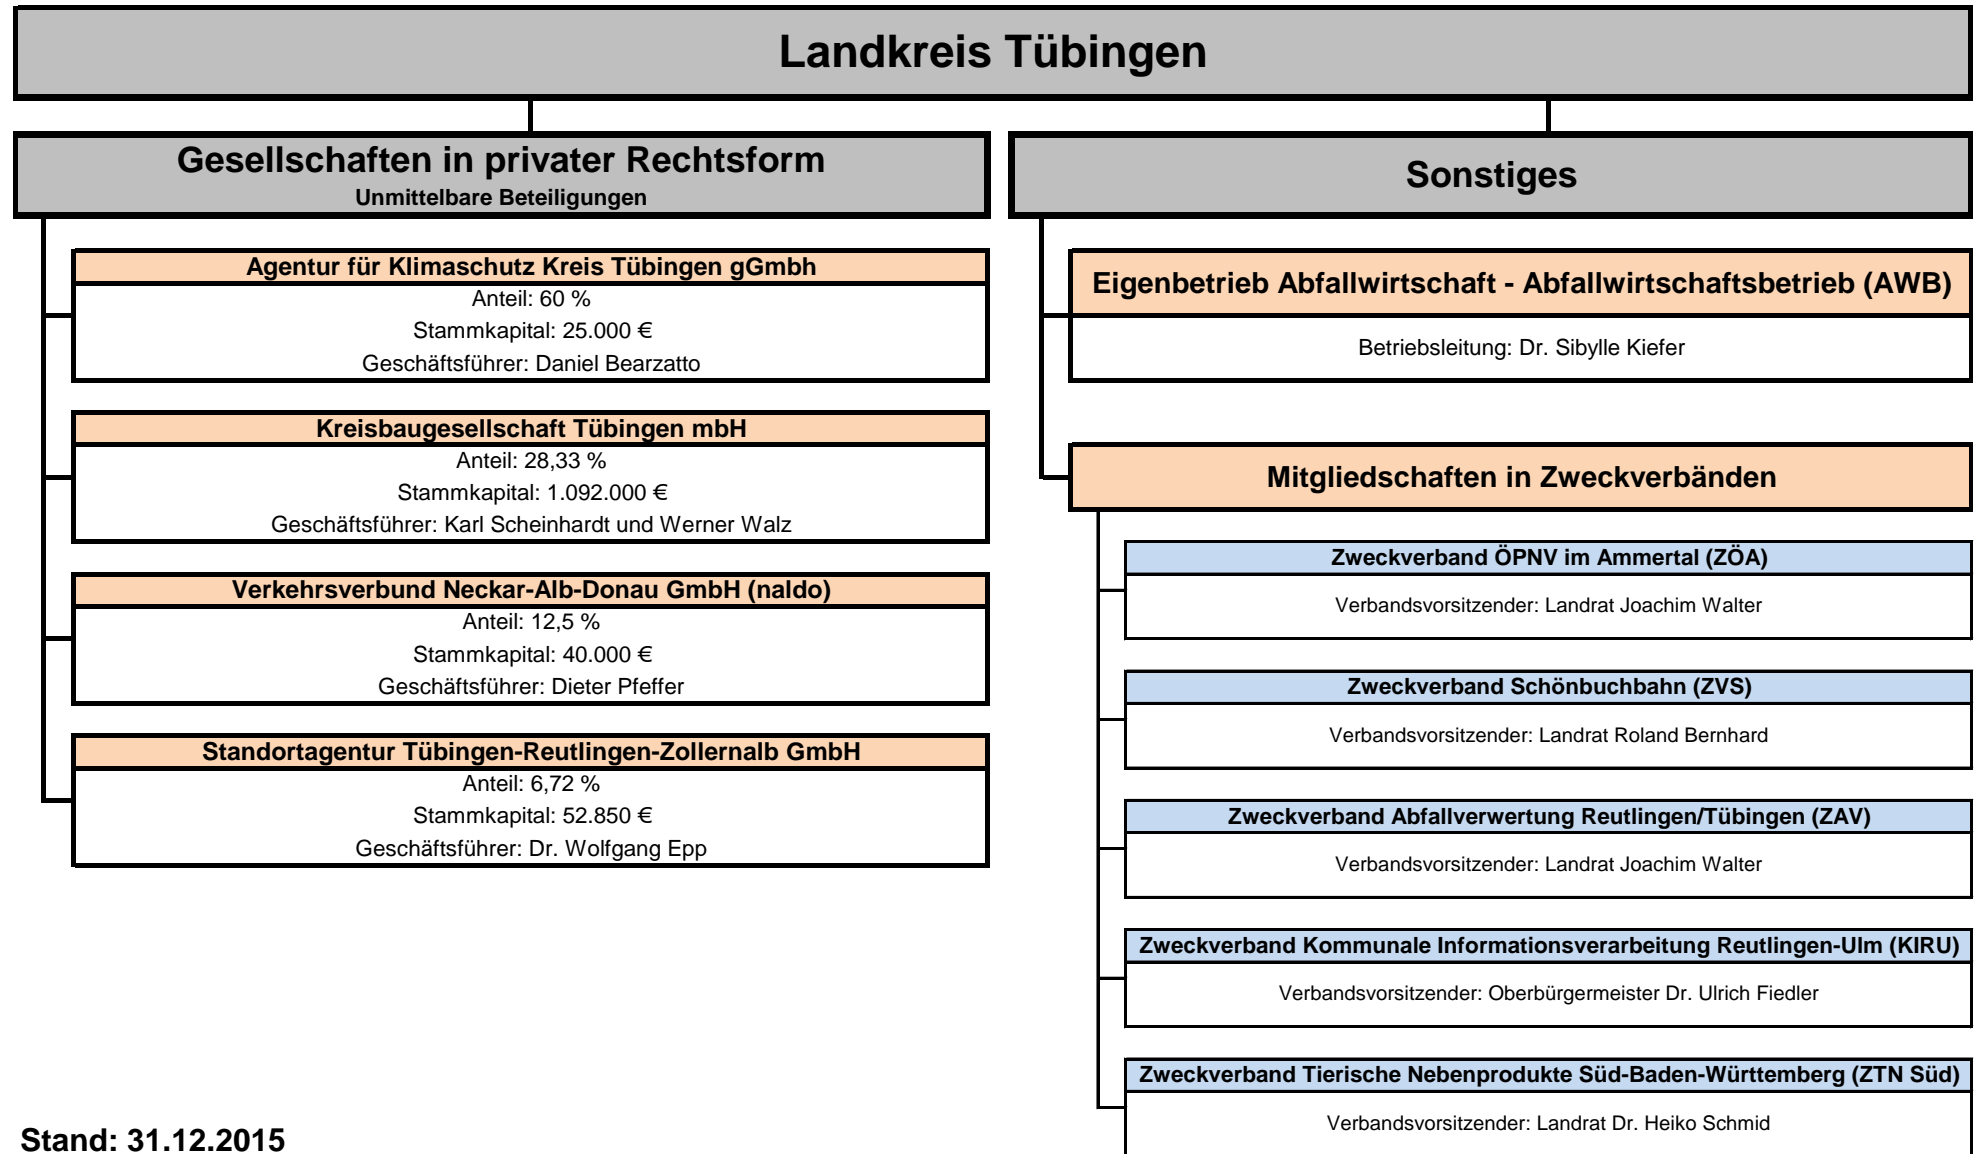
Landkreis Tübingen

Gesellschaften in privater Rechtsform
Unmittelbare Beteiligungen

Agentur für Klimaschutz Kreis Tübingen gGmbh
Anteil: 60 %
Stammkapital: 25.000 €
Geschäftsführer: Daniel Bearzatto

Kreisbaugesellschaft Tübingen mbH
Anteil: 28,33 %
Stammkapital: 1.092.000 €
Geschäftsführer: Karl Scheinhardt und Werner Walz

Verkehrsverbund Neckar-Alb-Donau GmbH (naldo)
Anteil: 12,5 %
Stammkapital: 40.000 €
Geschäftsführer: Dieter Pfeffer

Standortagentur Tübingen-Reutlingen-Zollernalb GmbH
Anteil: 6,72 %
Stammkapital: 52.850 €
Geschäftsführer: Dr. Wolfgang Epp

Sonstiges

Eigenbetrieb Abfallwirtschaft - Abfallwirtschaftsbetrieb (AWB)
Betriebsleitung: Dr. Sibylle Kiefer

Mitgliedschaften in Zweckverbänden

Zweckverband ÖPNV im Ammertal (ZÖA)
Verbandsvorsitzender: Landrat Joachim Walter

Zweckverband Schönbuchbahn (ZVS)
Verbandsvorsitzender: Landrat Roland Bernhard

Zweckverband Abfallverwertung Reutlingen/Tübingen (ZAV)
Verbandsvorsitzender: Landrat Joachim Walter

Zweckverband Kommunale Informationsverarbeitung Reutlingen-Ulm (KIRU)
Verbandsvorsitzender: Oberbürgermeister Dr. Ulrich Fiedler

Zweckverband Tierische Nebenprodukte Süd-Baden-Württemberg (ZTN Süd)
Verbandsvorsitzender: Landrat Dr. Heiko Schmid

Stand: 31.12.2015